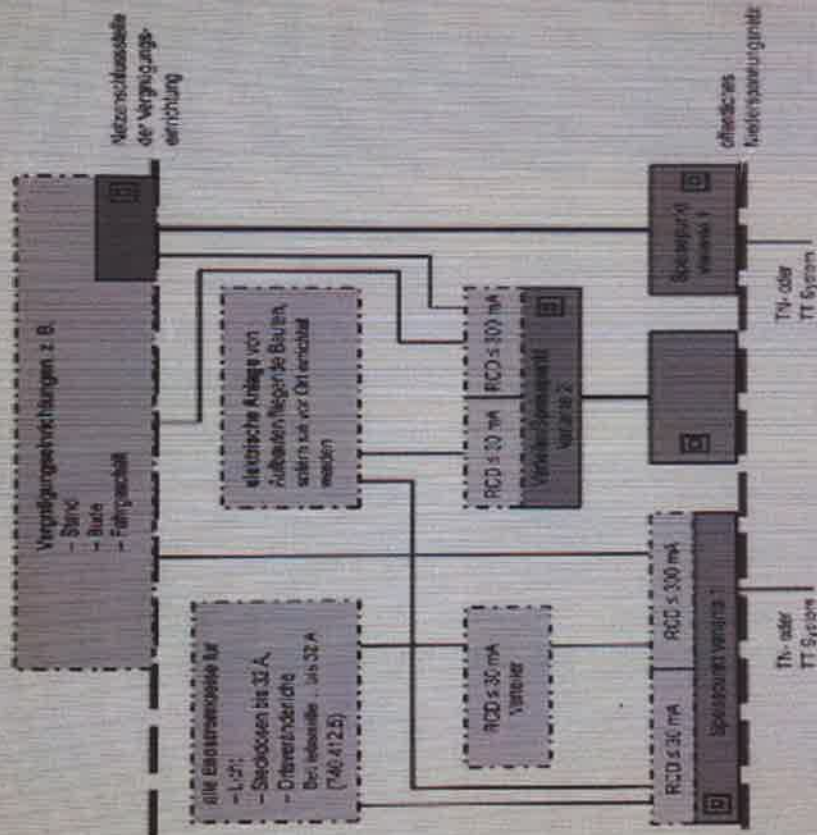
Netzanschlussstelle der Vergnügungseinrichtung

Vergnügungseinrichtungen z. B.
– Stand
– Bude
– Fahrgeschäft

elektrische Anlage von Aufbauten fliegender Bauten, sofern sie vor Ort errichtet werden

RCD ≤ 30 mA

RCD ≤ 300 mA

Verteiler/Speisepunkt Variante 2

Speisepunkt Variante 1

öffentliches Niederspannungsnetz

TN- oder TT-System

alle Endstromkreise für
– L-21: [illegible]
– Steckdosen bis 32 A,
– Ortsveränderliche Betriebsmittel ... bis 32 A (740.412.5)

RCD ≤ 30 mA Verteiler

RCD ≤ 30 mA

RCD ≤ 300 mA

Speisepunkt Variante 3

TN- oder TT-System